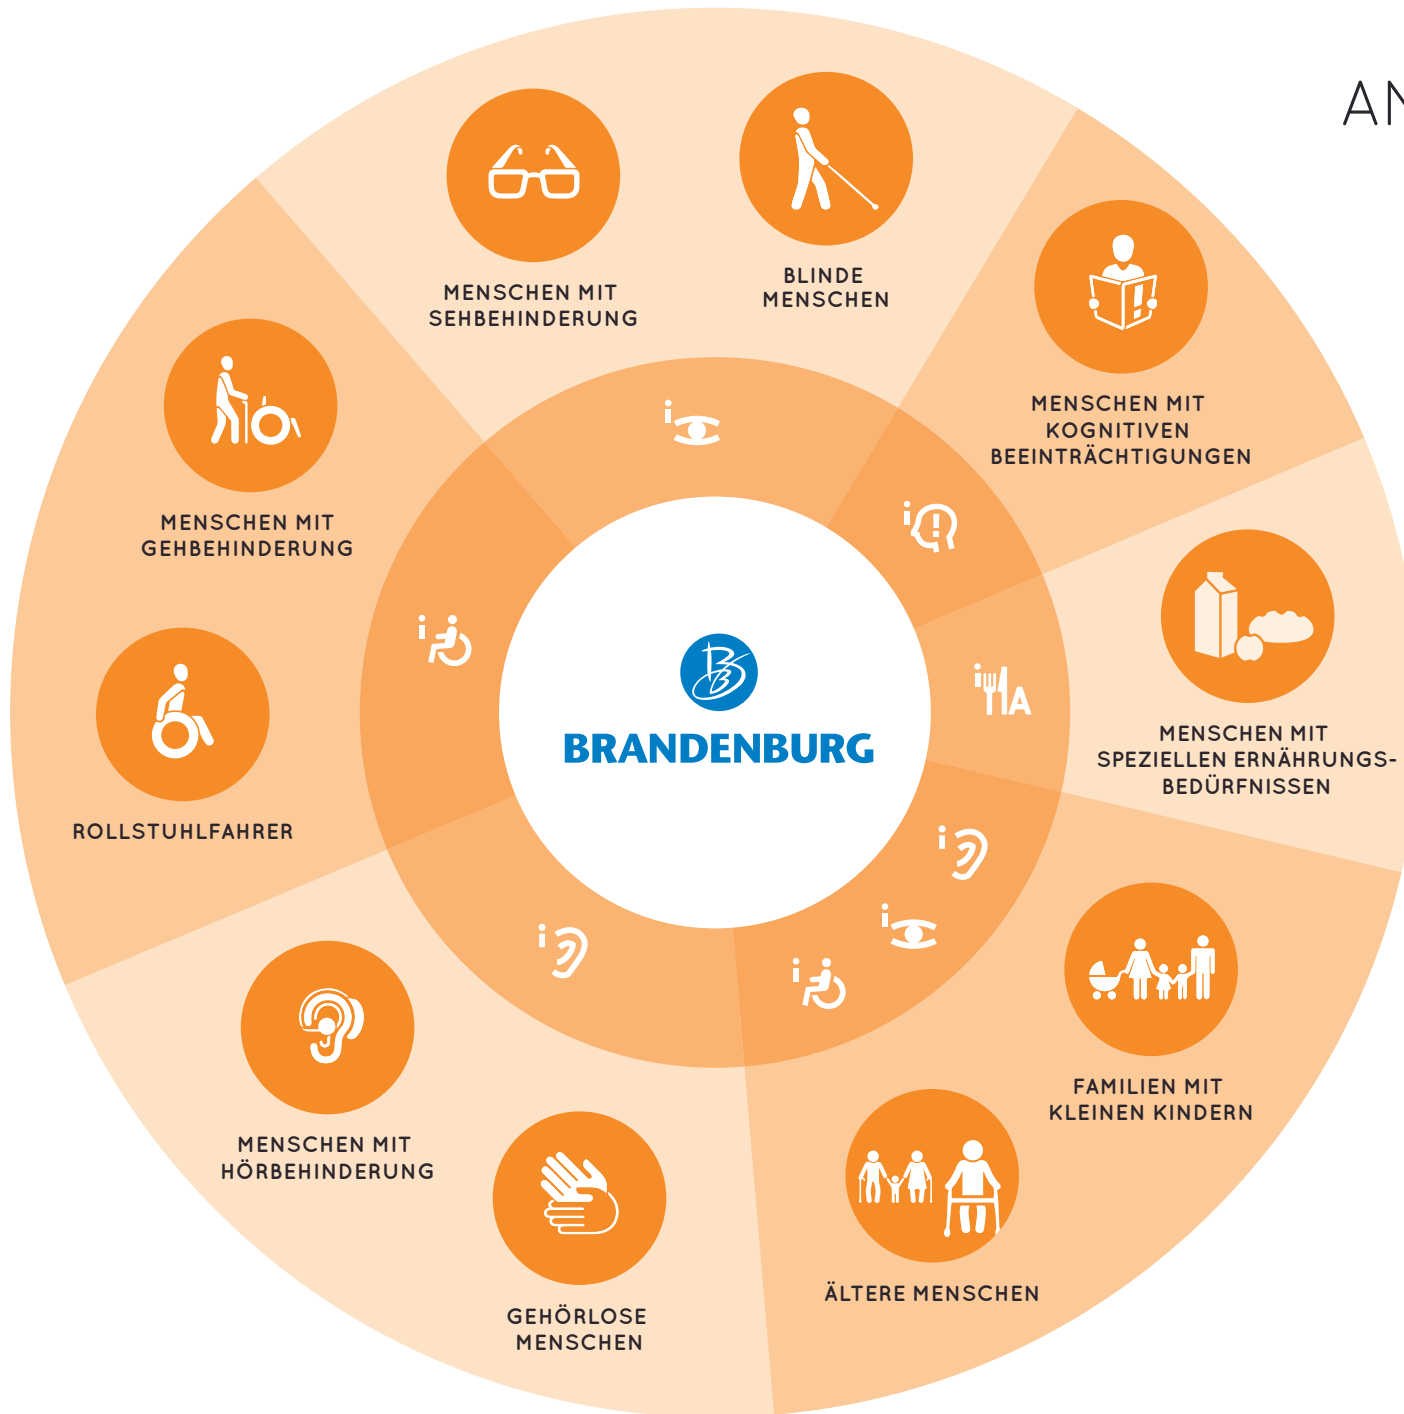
AN

MENSCHEN MIT SEHBEHINDERUNG

BLINDE MENSCHEN

MENSCHEN MIT KOGNITIVEN BEEINTRÄCHTIGUNGEN

MENSCHEN MIT GEHBEHINDERUNG

ROLLSTUHLFAHRER

BRANDENBURG

MENSCHEN MIT SPEZIELLEN ERNÄHRUNGSBEDÜRFNISSEN

FAMILIEN MIT KLEINEN KINDERN

MENSCHEN MIT HÖRBEHINDERUNG

GEHÖRLOSE MENSCHEN

ÄLTERE MENSCHEN